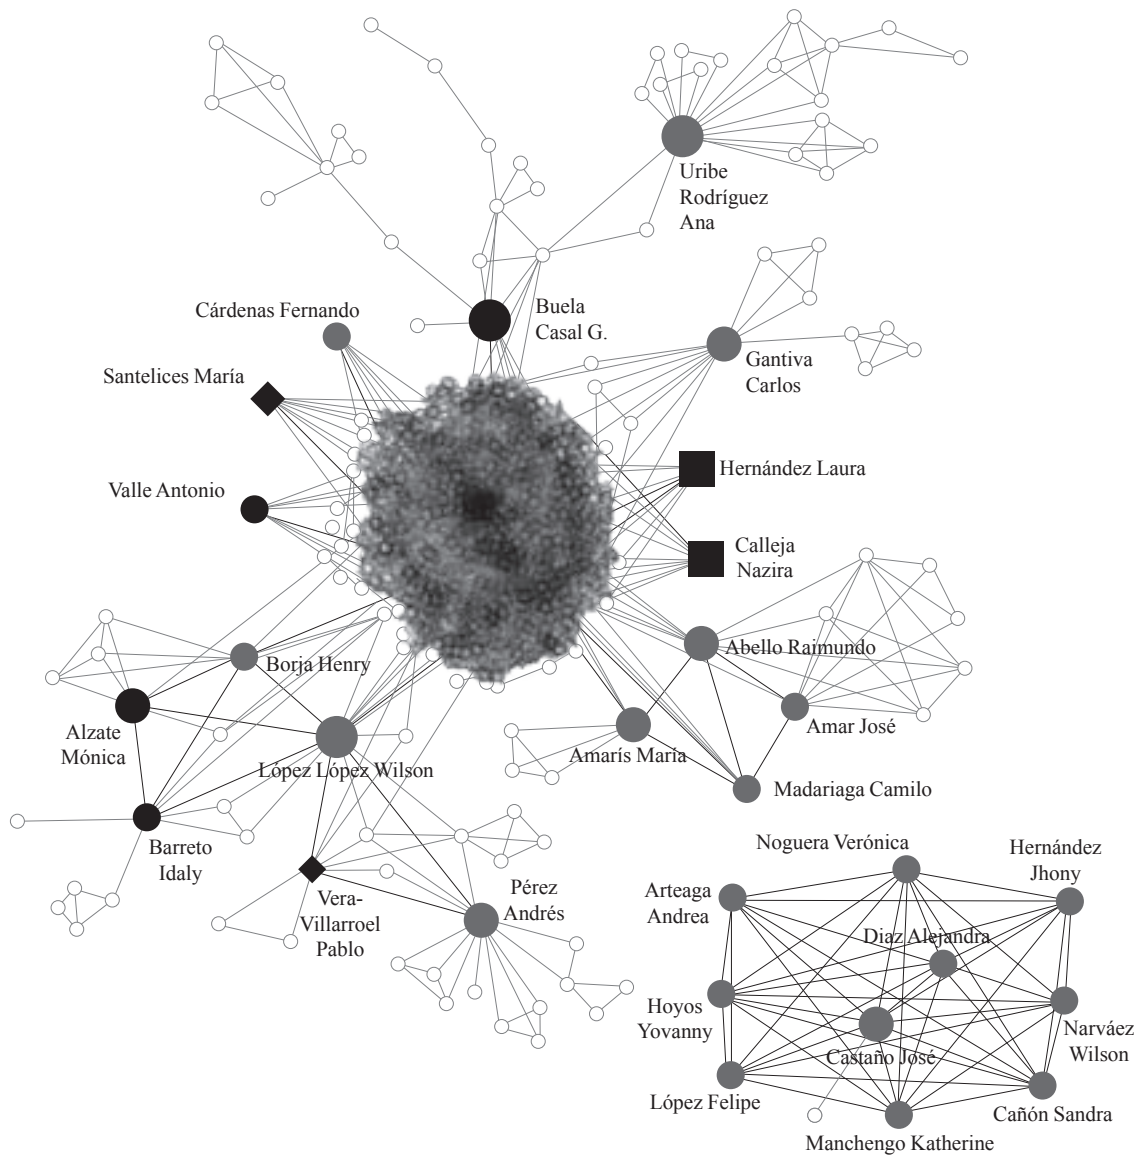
Uribe Rodríguez Ana

Cárdenas Fernando

Buela Casal G.

Santelices María

Gantiva Carlos

Hernández Laura

Valle Antonio

Calleja Nazira

Abello Raimundo

Borja Henry

Amar José

Alzate Mónica

Amarís María

López López Wilson

Madariaga Camilo

Barreto Idaly

Noguera Verónica

Hernández Jhony

Pérez Andrés

Arteaga Andrea

Vera-Villarroel Pablo

Diaz Alejandra

Hoyos Yovanny

Narváez Wilson

Castaño José

López Felipe

Cañón Sandra

Manchengo Katherine